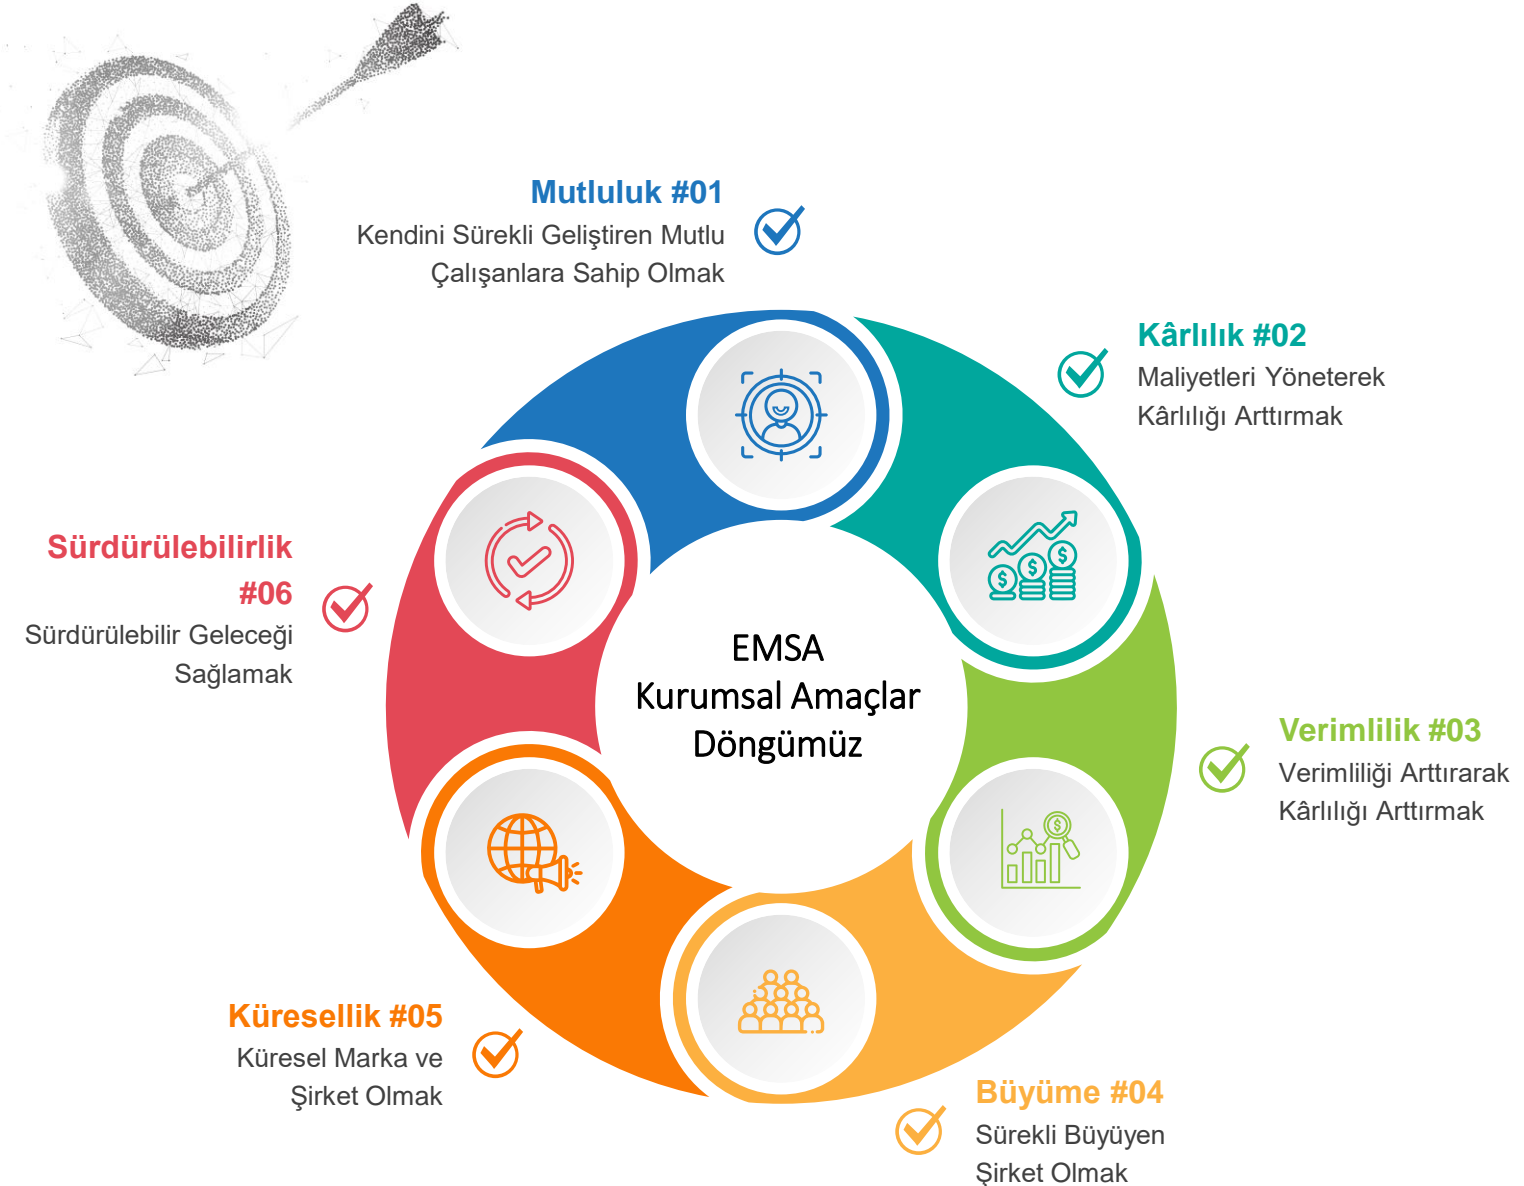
Mutluluk #01
Kendini Sürekli Geliştiren Mutlu Çalışanlara Sahip Olmak

Kârlılık #02
Maliyetleri Yöneterek Kârlılığı Arttırmak

Sürdürülebilirlik #06
Sürdürülebilir Geleceği Sağlamak

EMSA
Kurumsal Amaçlar
Döngümüz

Verimlilik #03
Verimliliği Arttırarak Kârlılığı Arttırmak

Küresellik #05
Küresel Marka ve Şirket Olmak

Büyüme #04
Sürekli Büyüyen Şirket Olmak